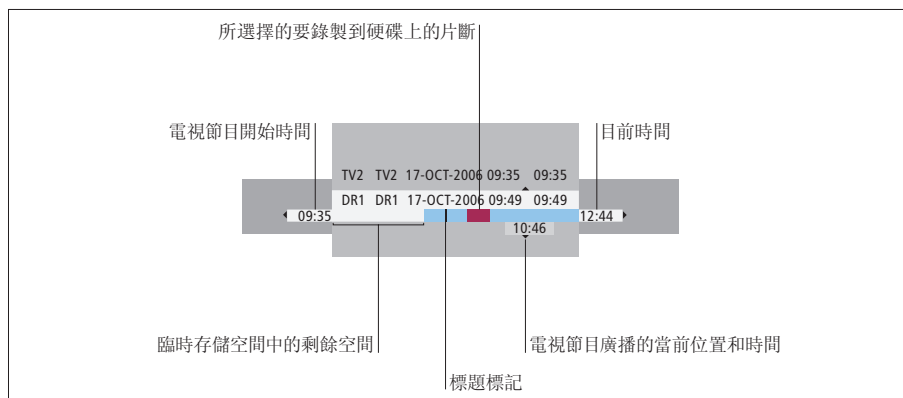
所選擇的要錄製到硬碟上的片斷

電視節目開始時間

目前時間

TV2 TV2 17-OCT-2006 09:35 09:35

DR1 DR1 17-OCT-2006 09:49 09:49

09:35

12:44

10:46

臨時存儲空間中的剩餘空間

電視節目廣播的當前位置和時間

標題標記